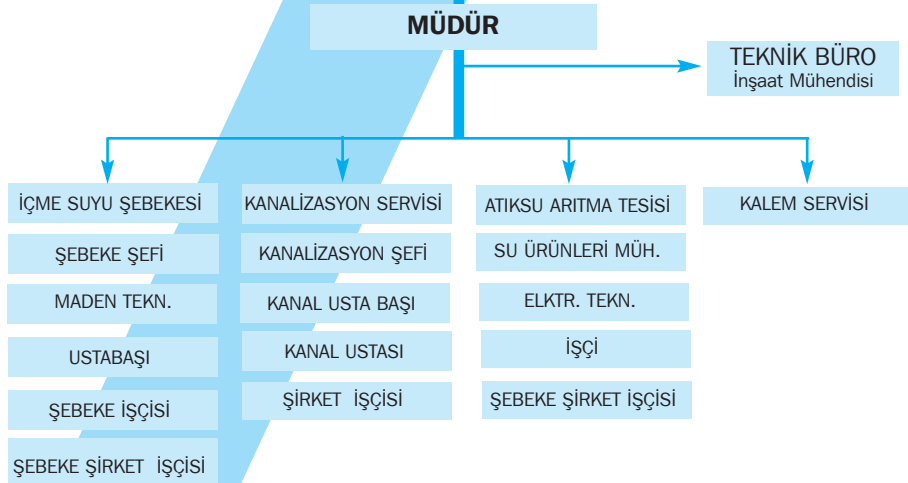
MÜDÜR

TEKNİK BÜRO
İnşaat Mühendisi

İÇME SUYU ŞEBEKESİ

ŞEBEKE ŞEFİ

MADEN TEKN.

USTABAŞI

ŞEBEKE İŞÇİSİ

ŞEBEKE ŞİRKET İŞÇİSİ

KANALİZASYON SERVİSİ

KANALİZASYON ŞEFİ

KANAL USTA BAŞI

KANAL USTASI

ŞİRKET İŞÇİSİ

ATIKSU ARITMA TESİSİ

SU ÜRÜNLERİ MÜH.

ELKTR. TEKN.

İŞÇİ

ŞEBEKE ŞİRKET İŞÇİSİ

KALEM SERVİSİ